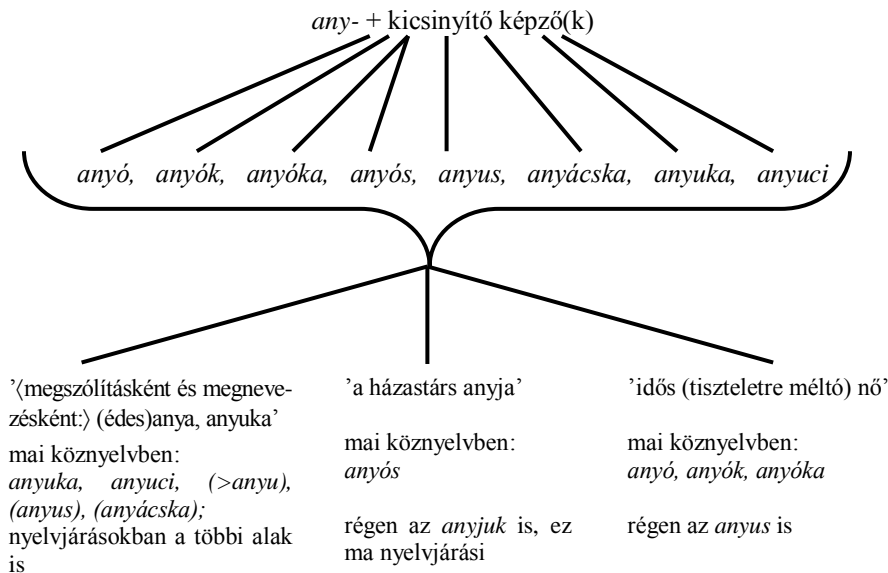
any- + kicsinyítő képző(k)

anyó, anyók, anyóka, anyós, anyus, anyácska, anyuka, anyuci

'⟨megszólításként és megnevezésként:⟩ (édes)anya, anyuka'

mai köznyelvben: anyuka, anyuci, (>anyu), (anyus), (anyácska); nyelvjárásokban a többi alak is

'a házastárs anyja'

mai köznyelvben: anyós

régen az anyjuk is, ez ma nyelvjárási

'idős (tiszteletre méltó) nő'

mai köznyelvben: anyó, anyók, anyóka

régen az anyus is